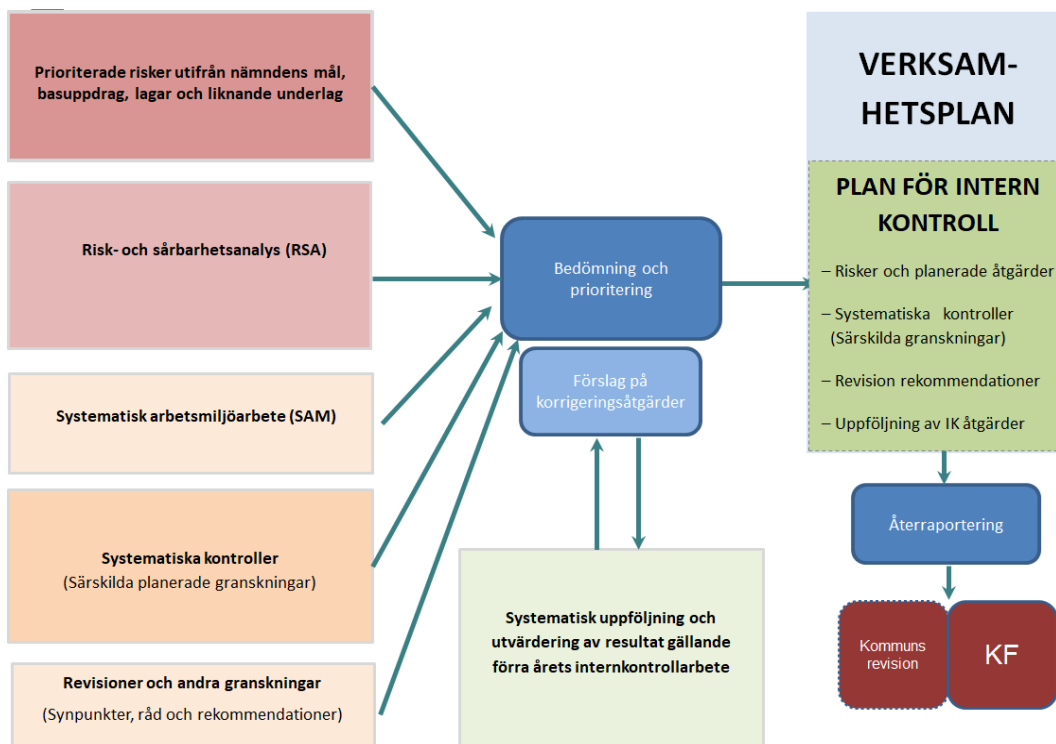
Prioriterade risker utifrån nämndens mål, basuppdrag, lagar och liknande underlag

Risk- och sårbarhetsanalys (RSA)

Systematisk arbetsmiljöarbete (SAM)

Systematiska kontroller
(Särskilda planerade granskningar)

Revisioner och andra granskningar
(Synpunkter, råd och rekommendationer)

Bedömning och prioritering

Förslag på korrigeringsåtgärder

Systematisk uppföljning och utvärdering av resultat gällande förra årets internkontrollarbete

VERKSAM-HETSPLAN

PLAN FÖR INTERN KONTROLL

– Risker och planerade åtgärder

– Systematiska kontroller (Särskilda granskningar)

– Revision rekommendationer

– Uppföljning av IK åtgärder

Återrapportering

Kommuns revision

KF